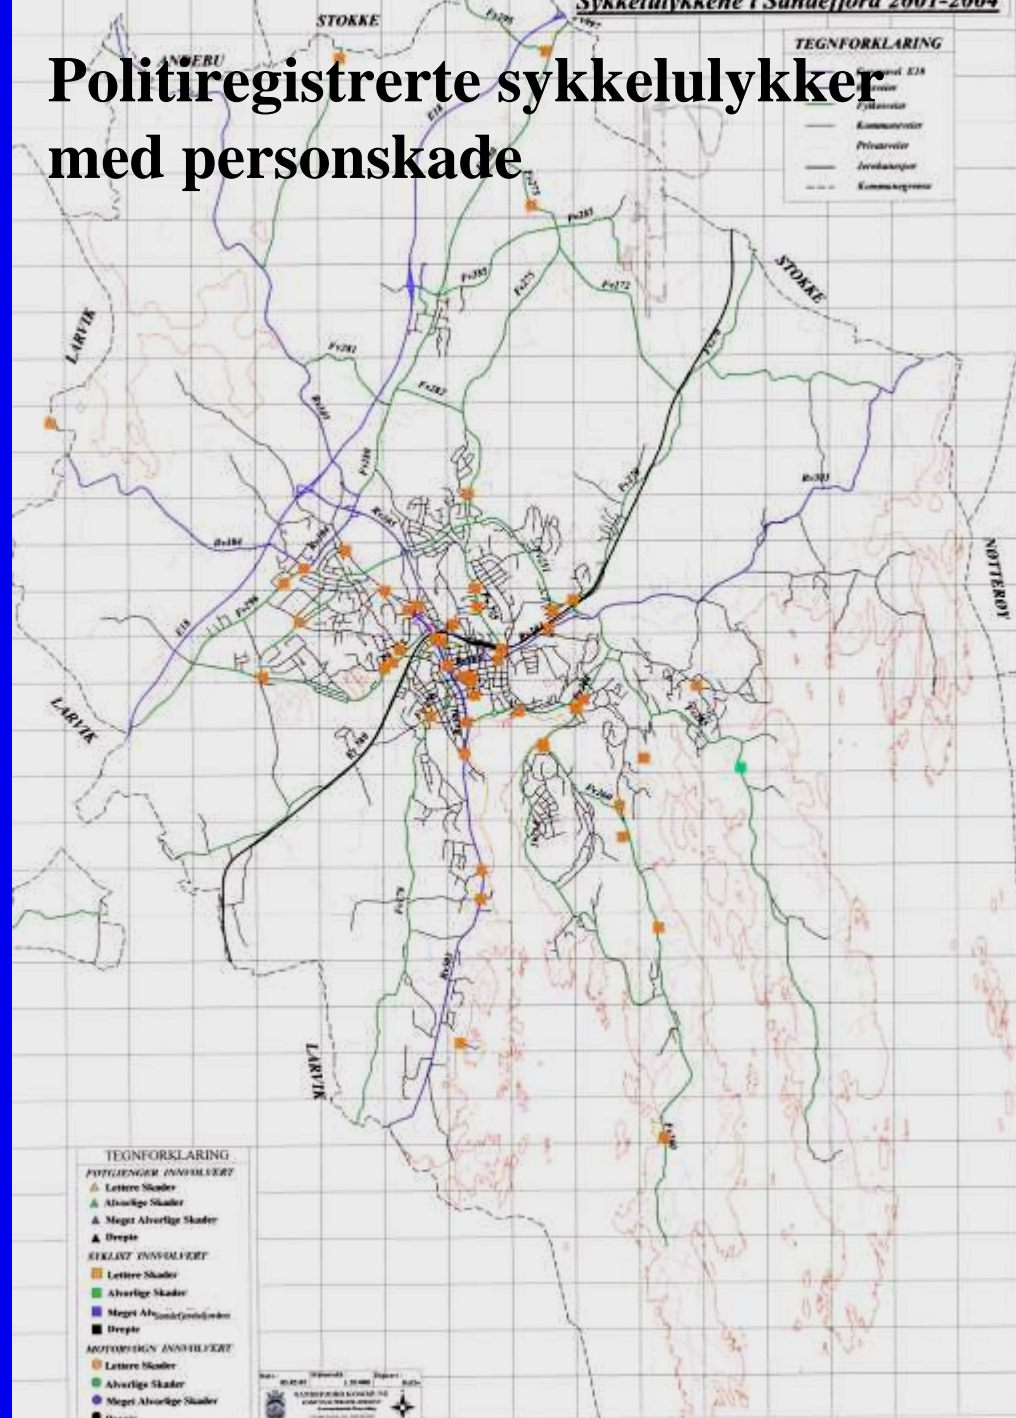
Sykkelulykkene i Sandefjord 2001-2004

STOKKE

ANDEBU

Politiregistrerte sykkelulykker med personskade

TEGNFORKLARING

Fylkesveier

Kommuneveier

Privatveier

Jernbanespor

Kommunegrense

LARVIK

STOKKE

NØTTERØY

LARVIK

LARVIK

TEGNFORKLARING
FOTGJENGER INNVOLVERT
Lettere Skader
Alvorlige Skader
Meget Alvorlige Skader
Drepte
SYKLIST INNVOLVERT
Lettere Skader
Alvorlige Skader
Meget Alv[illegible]
Drepte
MOTORVOGN INNVOLVERT
Lettere Skader
Alvorlige Skader
Meget Alvorlige Skader

SANDEFJORD KOMMUNE